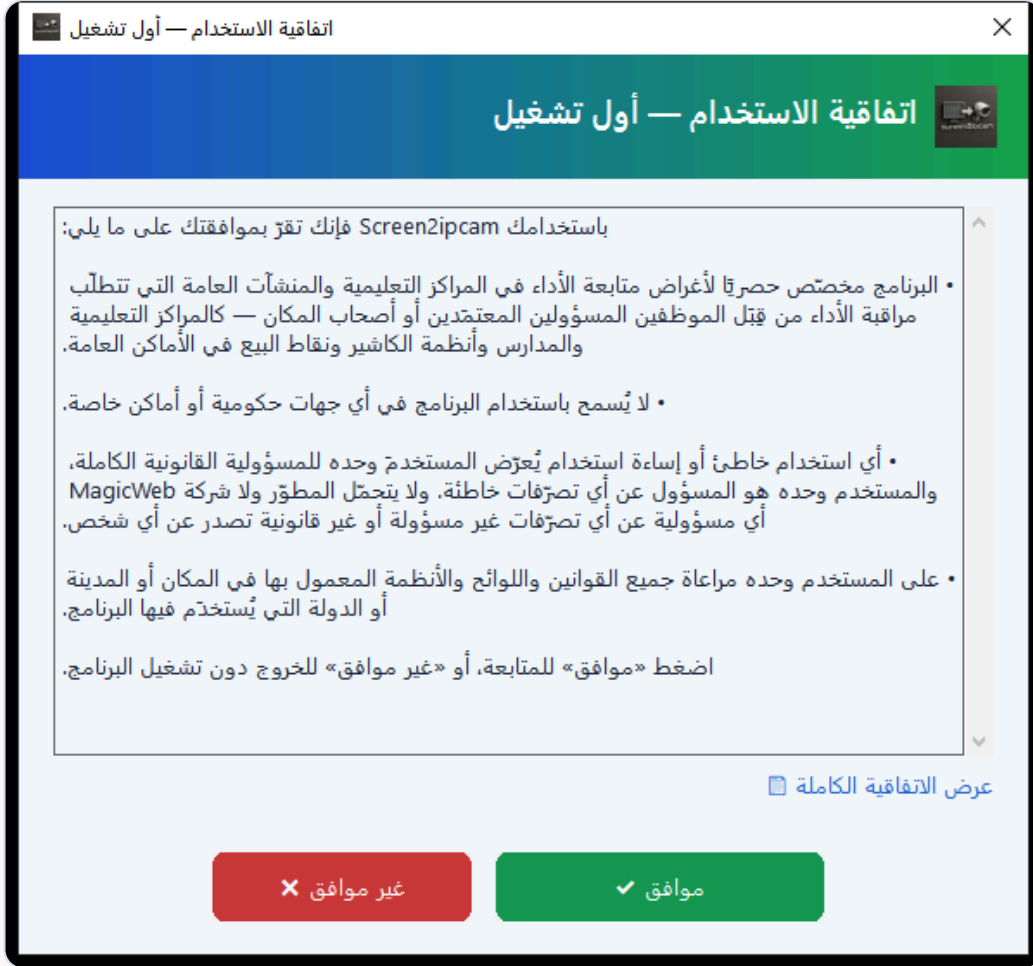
اتفاقية الاستخدام — أول تشغيل

اتفاقية الاستخدام — أول تشغيل

باستخدامك Screen2ipcam فإنك تقرّ بموافقتك على ما يلي:

• البرنامج مخصّص حصريًا لأغراض متابعة الأداء في المراكز التعليمية والمنشآت العامة التي تتطلّب مراقبة الأداء من قِبَل الموظفين المسؤولين المعتمَدين أو أصحاب المكان — كالمراكز التعليمية والمدارس وأنظمة الكاشير ونقاط البيع في الأماكن العامة.

• لا يُسمح باستخدام البرنامج في أي جهات حكومية أو أماكن خاصة.

• أي استخدام خاطئ أو إساءة استخدام يُعرّض المستخدمَ وحده للمسؤولية القانونية الكاملة، والمستخدم وحده هو المسؤول عن أي تصرّفات خاطئة. ولا يتحمّل المطوّر ولا شركة MagicWeb أي مسؤولية عن أي تصرّفات غير مسؤولة أو غير قانونية تصدر عن أي شخص.

• على المستخدم وحده مراعاة جميع القوانين واللوائح والأنظمة المعمول بها في المكان أو المدينة أو الدولة التي يُستخدَم فيها البرنامج.

اضغط «موافق» للمتابعة، أو «غير موافق» للخروج دون تشغيل البرنامج.

عرض الاتفاقية الكاملة

غير موافق ✕

موافق ✔